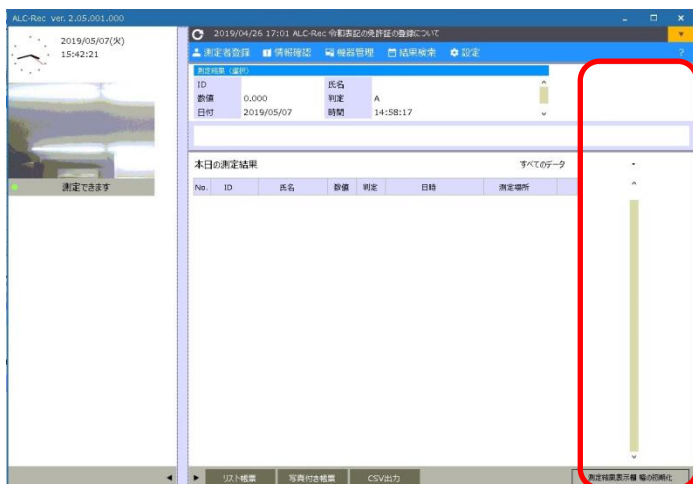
ALC-Rec ver. 2.05.001.000

2019/05/07(火)
15:42:21

測定できます

2019/04/26 17:01 ALC-Rec 令和表記の免許証の登録について

測定者登録 情報確認 機器管理 結果検索 設定

測定結果（選択）

| ID | | 氏名 | |
|---|---|---|---|
| 数値 | 0.000 | 判定 | A |
| 日付 | 2019/05/07 | 時間 | 14:58:17 |

本日の測定結果

すべてのデータ

| No. | ID | 氏名 | 数値 | 判定 | 日時 | 測定場所 |
|---|---|---|---|---|---|---|

リスト帳票 写真付き帳票 CSV出力

測定結果表示欄 幅の初期化